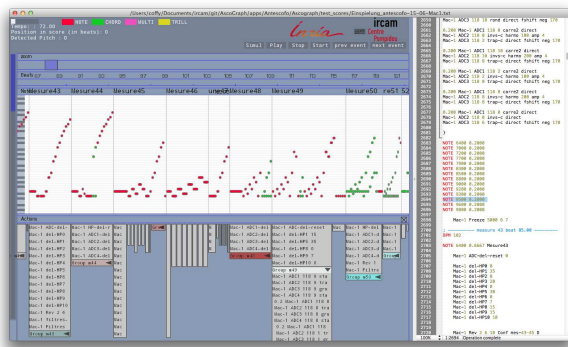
/Users/coffy/Documents/ircam/git/AscoGraph/apps/Antescofo/Ascograph/test_scores/Einspielung_antescofo-15-06-Mac1.txt

Tempo : 72.00
Position in score (in beats): 0
Detected Pitch : 0

NOTE CHORD MULTI TRILL

Simul Play Stop Start prev event next event

ircam Centre Pompidou

Mesure43 Mesure44 Mesure45 Mesure47 Mesure48 Mesure49 Mesure50 Mesure51

Actions

Mac-1 ADC-del-reset
Mac-1 del-HP1 0
Mac-1 del-HP2
Mac-1 del-HP3
Mac-1 del-HP4
Mac-1 del-HP5
Mac-1 del-HP6
Mac-1 del-HP7
Mac-1 del-HP8
Mac-1 Rev 2 6
Mac-1 Filtres
Group m43

Group m47

Group m48

Mac-1 ADC1-del
Mac-1 ADC1-del
Mac-1 ADC2-del
Mac-1 ADC3-del
Mac-1 ADC4-del
Mac-1 Rev 1
Mac-1 Filtres
Group m50

0.200 Mac-1 ADC1 110 10 rond direct fshift neg 170

0.200 Mac-1 ADC1 110 10 carre2 direct
Mac-1 ADC2 110 10 inverse harmo 200 amp 4
Mac-1 ADC3 110 10 trap-c direct fshift neg 170

0.200 Mac-1 ADC1 110 10 carre2 direct
Mac-1 ADC2 110 10 inverse harmo 200 amp 4
Mac-1 ADC3 110 10 trap-c direct fshift neg 170

0.200 Mac-1 ADC1 110 10 carre2 direct
Mac-1 ADC2 110 10 inverse harmo 200 amp 4
Mac-1 ADC3 110 10 trap-c direct fshift neg 170

NOTE 6400 0.2000
NOTE 7000 0.2000
NOTE 7200 0.2000
NOTE 7700 0.2000
NOTE 6600 0.2000
NOTE 6300 0.2000
NOTE 6900 0.2000
NOTE 6700 0.2000
NOTE 6500 0.2000
NOTE 5200 0.2000

Mac-1 Freeze 5000 0 7

measure 43 beat 85.00

BPM 102

NOTE 6100 0.6667 Mesure43

Mac-1 ADC-del-reset 0

Mac-1 del-HP1 0
Mac-1 del-HP2 25
Mac-1 del-HP3 15
Mac-1 del-HP4 30
Mac-1 del-HP5 0
Mac-1 del-HP6 0
Mac-1 del-HP7 0
Mac-1 del-HP8 15

Mac-1 Rev 2 6 10 Conf mes=43-45

100% 1:2694 Operation complete